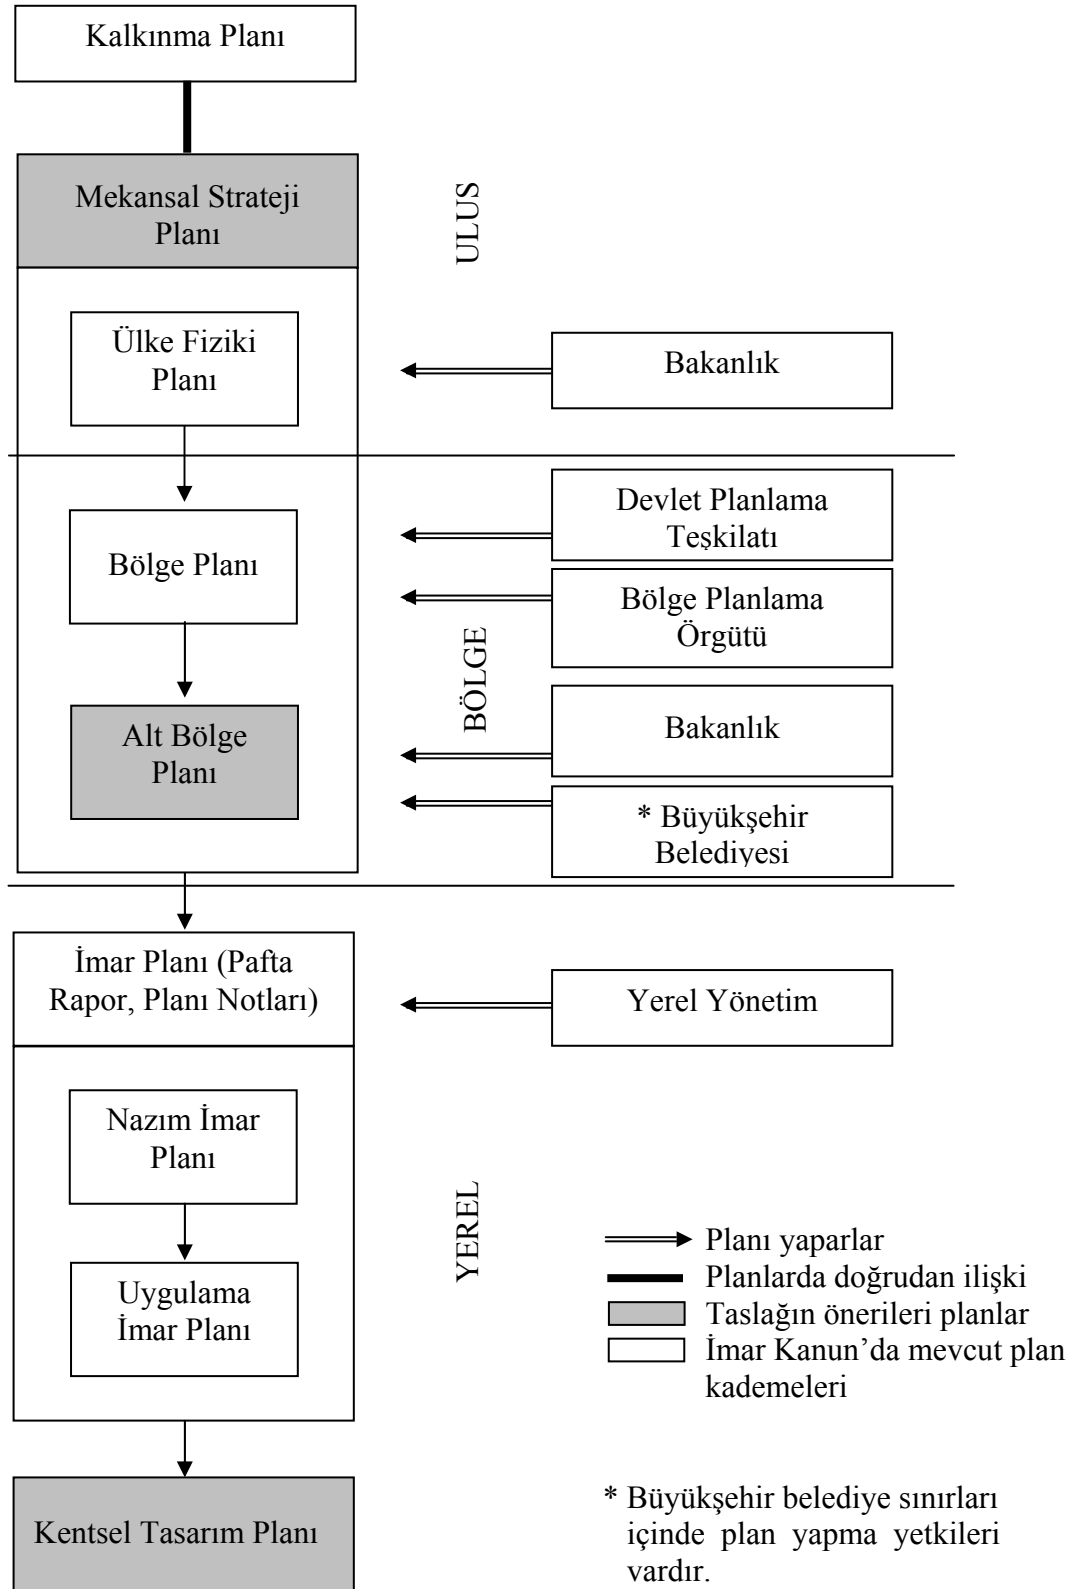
Kalkınma Planı

Mekansal Strateji Planı

ULUS

Ülke Fiziki Planı

Bakanlık

Devlet Planlama Teşkilatı

Bölge Planı

Bölge Planlama Örgütü

BÖLGE

Bakanlık

Alt Bölge Planı

* Büyükşehir Belediyesi

İmar Planı (Pafta Rapor, Planı Notları)

Yerel Yönetim

Nazım İmar Planı

YEREL

Uygulama İmar Planı

Planı yaparlar
Planlarda doğrudan ilişki
Taslağın önerileri planlar
İmar Kanun'da mevcut plan kademeleri

Kentsel Tasarım Planı

* Büyükşehir belediye sınırları içinde plan yapma yetkileri vardır.